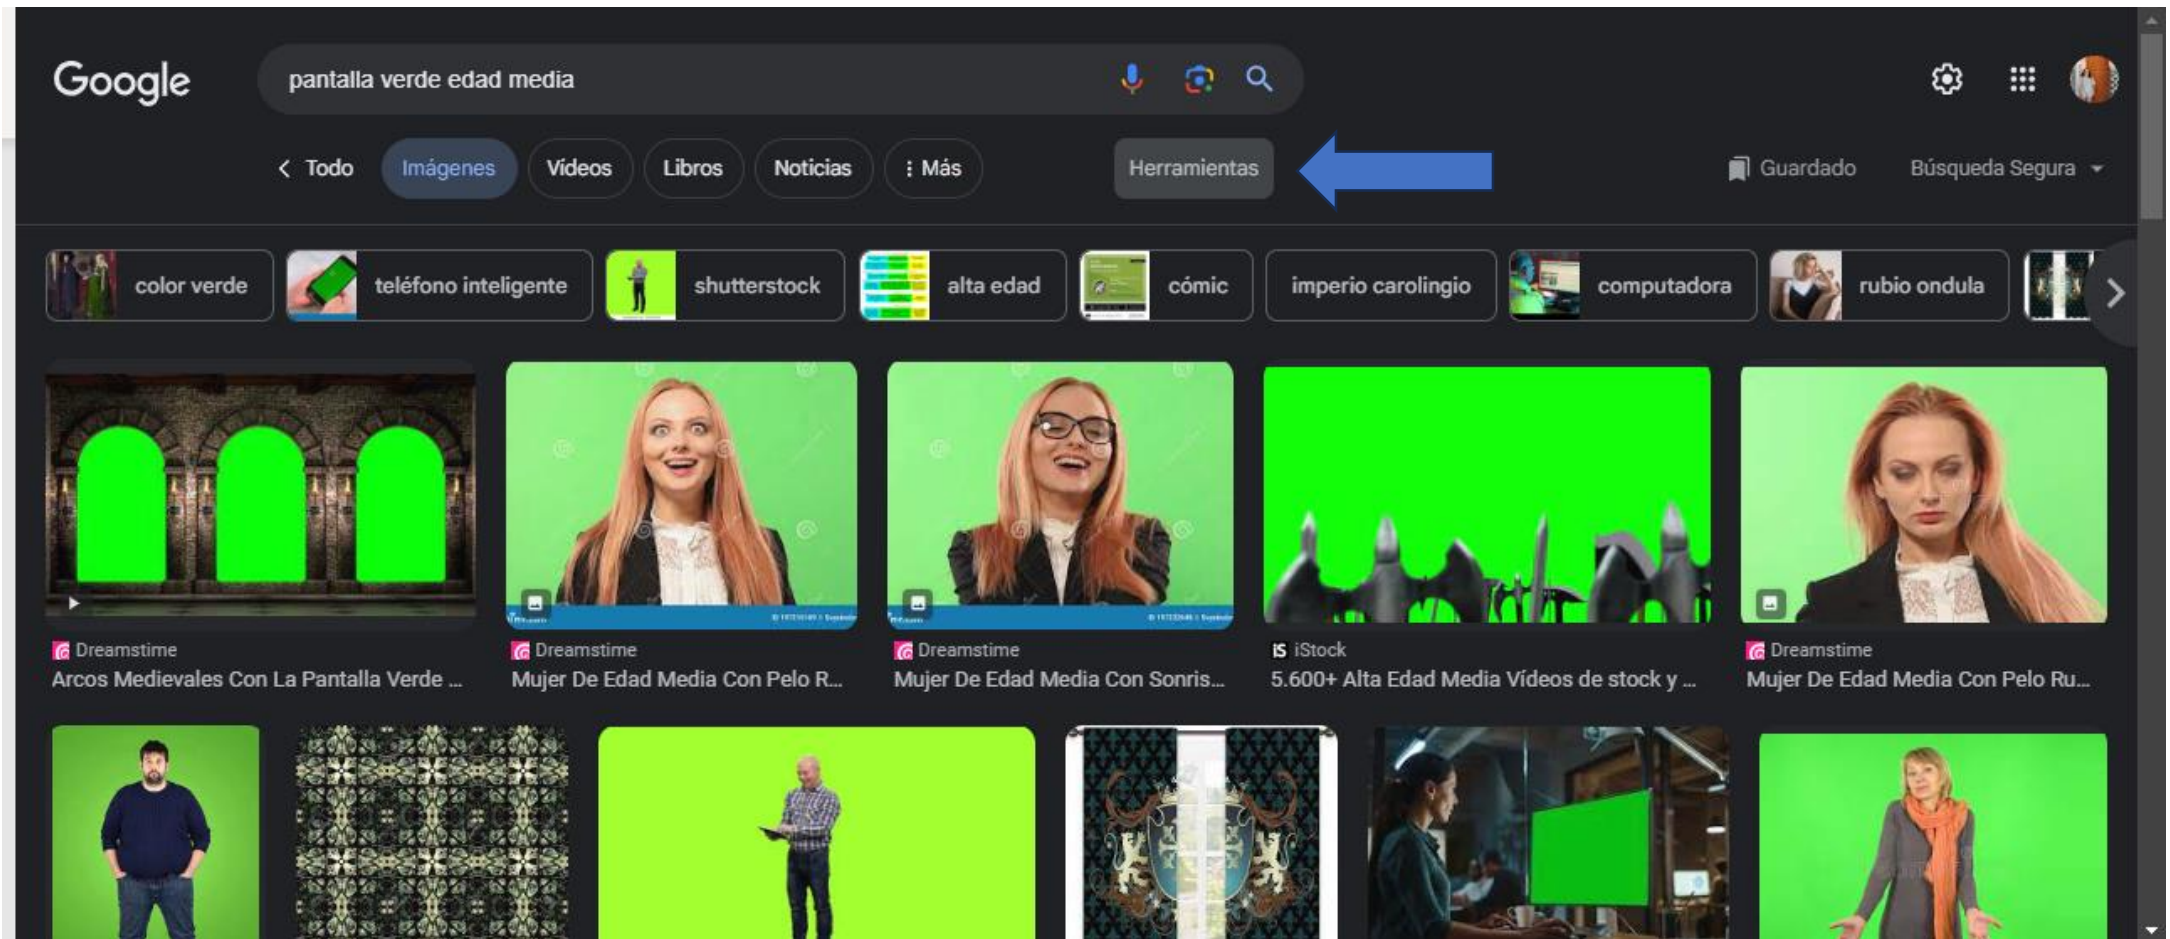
Google

pantalla verde edad media

Todo
Imágenes
Vídeos
Libros
Noticias
Más
Herramientas
Guardado
Búsqueda Segura

color verde
teléfono inteligente
shutterstock
alta edad
cómic
imperio carolingio
computadora
rubio ondula

Dreamstime
Arcos Medievales Con La Pantalla Verde ...

Dreamstime
Mujer De Edad Media Con Pelo R...

Dreamstime
Mujer De Edad Media Con Sonris...

iStock
5.600+ Alta Edad Media Vídeos de stock y ...

Dreamstime
Mujer De Edad Media Con Pelo Ru...